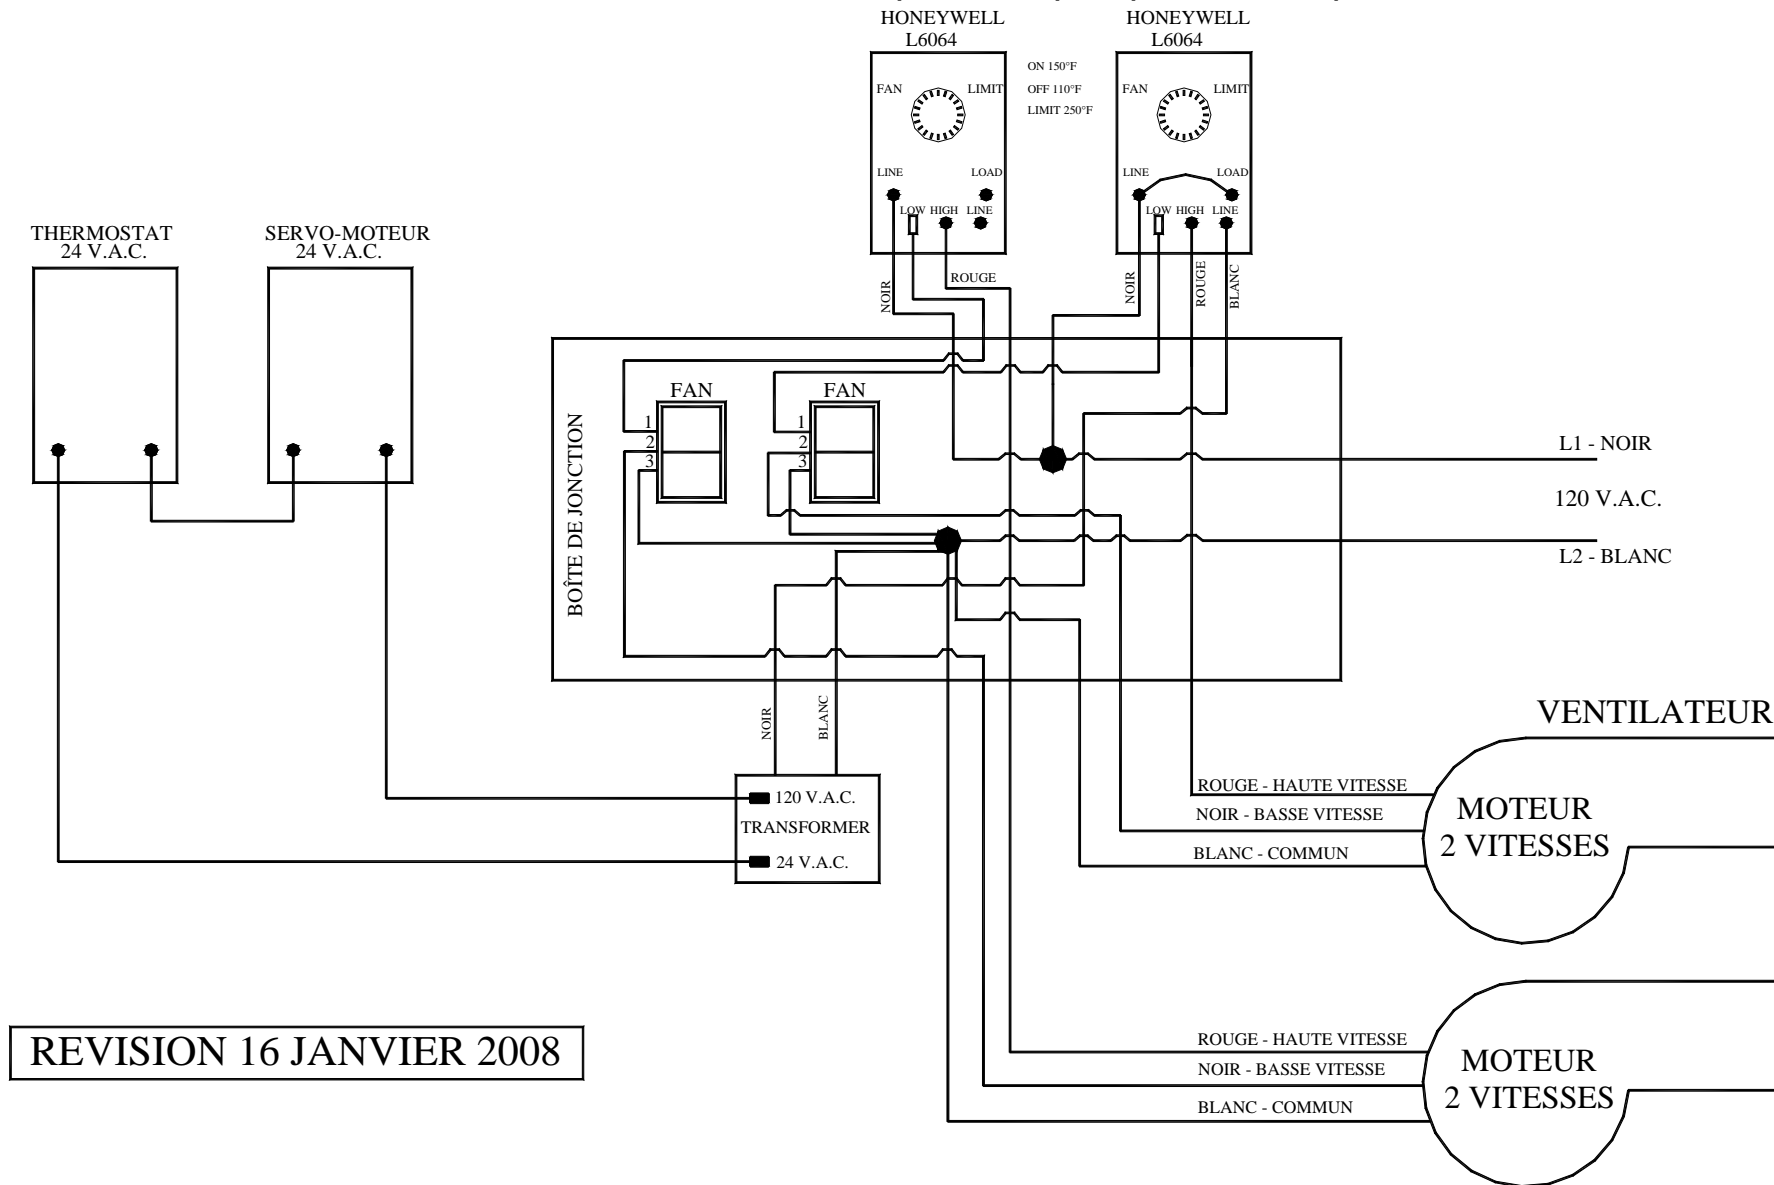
HONEYWELL
L6064

ON 150°F
OFF 110°F
LIMIT 250°F

FAN LIMIT

LINE LOAD

LOW HIGH LINE

HONEYWELL
L6064

FAN LIMIT

LINE LOAD

LOW HIGH LINE

THERMOSTAT
24 V.A.C.

SERVO-MOTEUR
24 V.A.C.

NOIR

ROUGE

NOIR

ROUGE

BLANC

FAN

FAN

1
2
3

1
2
3

BOÎTE DE JONCTION

L1 - NOIR

120 V.A.C.

L2 - BLANC

NOIR

BLANC

VENTILATEUR

120 V.A.C.
TRANSFORMER
24 V.A.C.

ROUGE - HAUTE VITESSE
NOIR - BASSE VITESSE
BLANC - COMMUN

MOTEUR
2 VITESSES

REVISION 16 JANVIER 2008

ROUGE - HAUTE VITESSE
NOIR - BASSE VITESSE
BLANC - COMMUN

MOTEUR
2 VITESSES